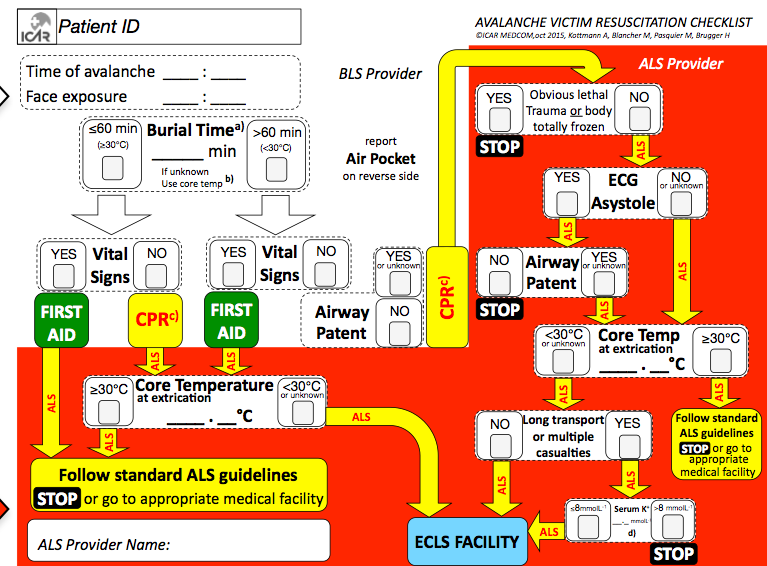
ICAR

Patient ID

AVALANCHE VICTIM RESUSCITATION CHECKLIST
©ICAR MEDCOM,oct 2015, Kottmann A, Blancher M, Pasquier M, Brugger H

Time of avalanche ____ : ____
Face exposure ____ : ____

BLS Provider

ALS Provider

≤60 min (≥30°C)

Burial Time$^{a)}$
_____ min
If unknown Use core temp b)

>60 min (<30°C)

report
Air Pocket
on reverse side

YES

Obvious lethal Trauma or body totally frozen

NO

STOP

ALS

YES

ECG Asystole

NO or unknown

ALS

YES Vital Signs NO

YES Vital Signs NO

YES or unknown

CPR$^{c)}$

NO

Airway Patent

YES or unknown

STOP

ALS

Airway Patent

NO

FIRST AID

CPR$^{c)}$

FIRST AID

<30°C or unknown

Core Temp at extrication
_____ . __°C

≥30°C

ALS

ALS

ALS

≥30°C

Core Temperature at extrication
_____ . __°C

<30°C or unknown

ALS

NO

Long transport or multiple casualties

YES

Follow standard ALS guidelines
STOP or go to appropriate medical facility

ALS

Follow standard ALS guidelines
STOP or go to appropriate medical facility

≤8 mmolL$^{-1}$

Serum K$^+$
__.__ mmolL$^{-1}$
d)

>8 mmolL$^{-1}$

ALS Provider Name:

ECLS FACILITY

ALS

STOP